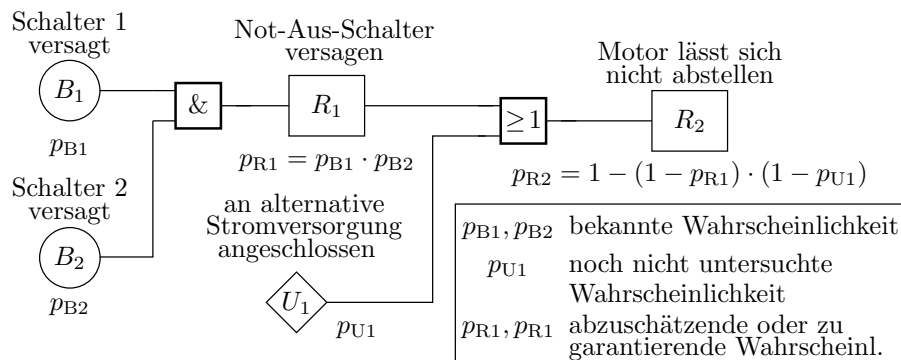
Schalter 1 versagt

$B_1$

$p_{\text{B1}}$

&

Not-Aus-Schalter versagen

$R_1$

$p_{\text{R1}} = p_{\text{B1}} \cdot p_{\text{B2}}$

$\geq 1$

Motor lässt sich nicht abstellen

$R_2$

$p_{\text{R2}} = 1 - (1 - p_{\text{R1}}) \cdot (1 - p_{\text{U1}})$

Schalter 2 versagt

$B_2$

$p_{\text{B2}}$

an alternative Stromversorgung angeschlossen

$U_1$

$p_{\text{U1}}$

| | |
|---|---|
| $p_{\text{B1}}, p_{\text{B2}}$ | bekannte Wahrscheinlichkeit |
| $p_{\text{U1}}$ | noch nicht untersuchte Wahrscheinlichkeit |
| $p_{\text{R1}}, p_{\text{R1}}$ | abzuschätzende oder zu garantierende Wahrscheinl. |